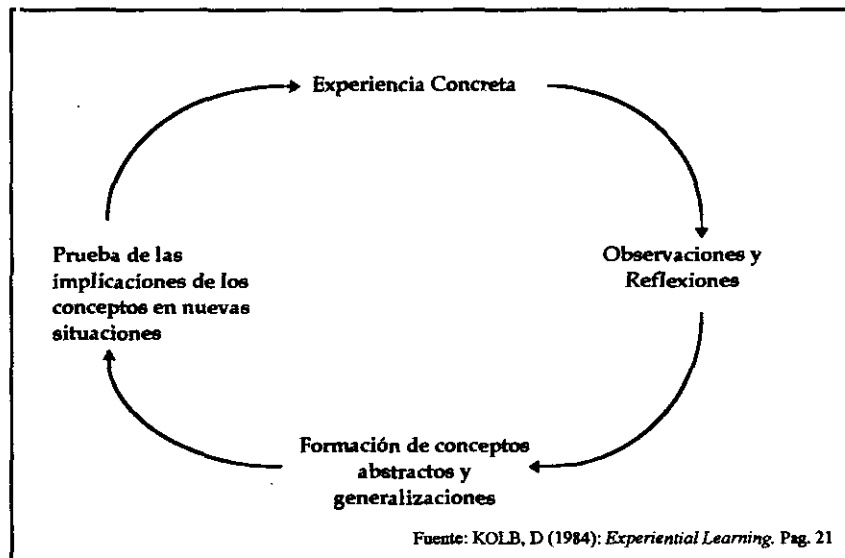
Experiencia Concreta

Observaciones y Reflexiones

Formación de conceptos abstractos y generalizaciones

Prueba de las implicaciones de los conceptos en nuevas situaciones

Fuente: KOLB, D (1984): Experiential Learning. Pag. 21